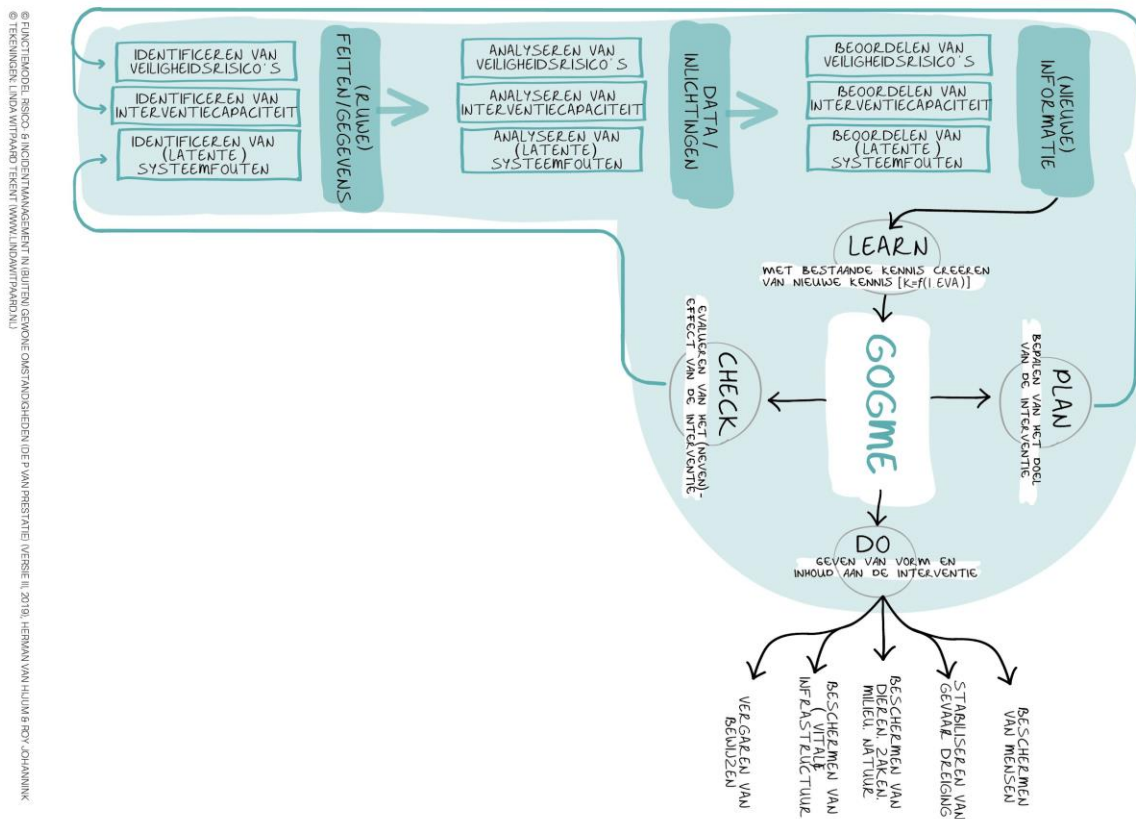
© FUNCTIEMODEL RISICO- & INCIDENTMANAGEMENT IN (BUITEN) GEWONE OMSTANDIGHEDEN (DE P VAN PRESTATIE) (VERSIE II, 2019), HERMAN VAN HIJUM & ROY JOHANNINK
© TEKENINGEN: LINDA WITPAARD TEKENT (WWW.LINDAWITPAARD.NL)

IDENTIFICEREN VAN VEILIGHEIDSRISICO'S
IDENTIFICEREN VAN INTERVENTIECAPACITEIT
IDENTIFICEREN VAN (LATENTE) SYSTEEMFOUTEN

(RUWE) FEITEN/GEGEVENS

ANALYSEREN VAN VEILIGHEIDSRISICO'S
ANALYSEREN VAN INTERVENTIECAPACITEIT
ANALYSEREN VAN (LATENTE) SYSTEEMFOUTEN

DATA/ INLICHTINGEN

BEOORDELEN VAN VEILIGHEIDSRISICO'S
BEOORDELEN VAN INTERVENTIECAPACITEIT
BEOORDELEN VAN (LATENTE) SYSTEEMFOUTEN

(NIEUWE) INFORMATIE

LEARN
MET BESTAANDE KENNIS CREEREN VAN NIEUWE KENNIS [K=f(I EVA)]

CHECK
EVALUEREN VAN HET (NEVEN) EFFECT VAN DE INTERVENTIE

GOGME

PLAN
BEPALEN VAN HET DOEL VAN DE INTERVENTIE

DO
GEVEN VAN VORM EN INHOUD AAN DE INTERVENTIE

VERGAREN VAN BEWIJZEN
BESCHERMEN VAN (VITALE) INFRASTRUCTUUR
BESCHERMEN VAN DIEREN, ZAKEN, MILIEU, NATUUR
STABILISEREN VAN GEVAAR DREIGING
BESCHERMEN VAN MENSEN